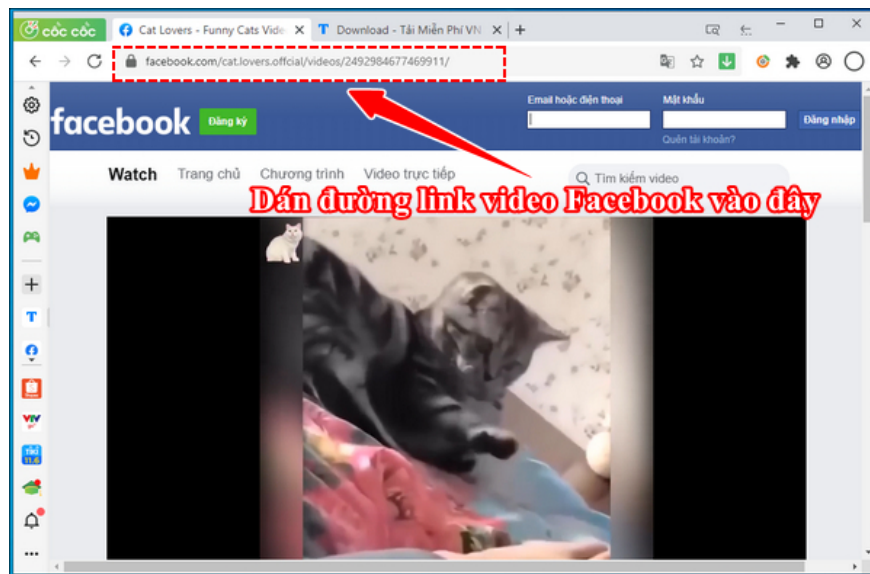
cốc cốc

Cat Lovers - Funny Cats Vide

Download - Tải Miễn Phí VN

facebook.com/cat.lovers.offcial/videos/2492984677469911/

facebook

Đăng ký

Email hoặc điện thoại

Mật khẩu

Đăng nhập

Quên tài khoản?

Watch

Trang chủ

Chương trình

Video trực tiếp

Tìm kiếm video

Dán đường link video Facebook vào đây